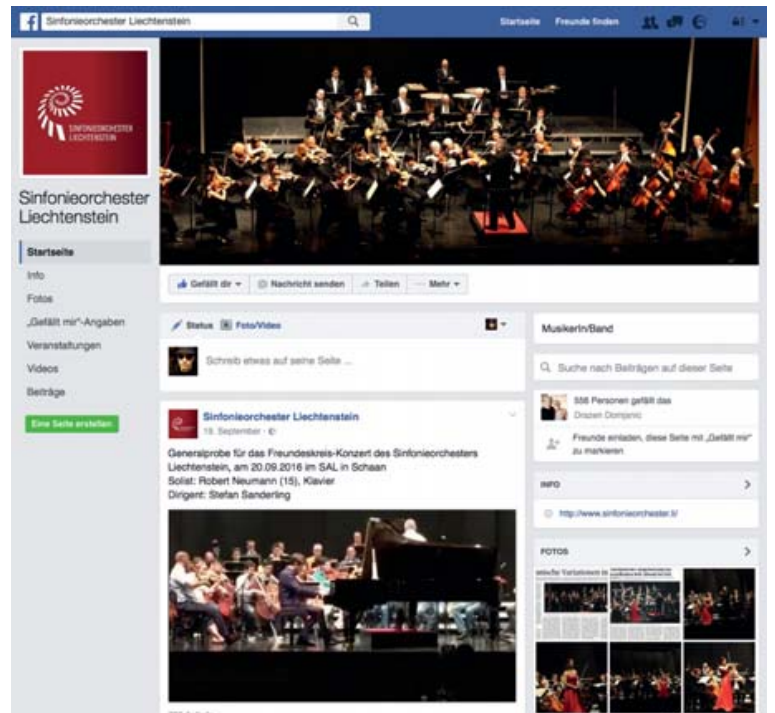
Sinfonieorchester Liechtenstein

Startseite Freunde finden

SINFONIEORCHESTER LIECHTENSTEIN

Sinfonieorchester Liechtenstein

Startseite
Info
Fotos
„Gefällt mir"-Angaben
Veranstaltungen
Videos
Beiträge

Eine Seite erstellen

Gefällt dir
Nachricht senden
Teilen
Mehr

Status
Foto/Video

Schreib etwas auf seine Seite ...

Sinfonieorchester Liechtenstein
19. September ·

Generalprobe für das Freundeskreis-Konzert des Sinfonieorchesters Liechtenstein, am 20.09.2016 im SAL in Schaan
Solist: Robert Neumann (15), Klavier
Dirigent: Stefan Sanderling

MusikerIn/Band

Suche nach Beiträgen auf dieser Seite

558 Personen gefällt das
Drazen Domjanic

Freunde einladen, diese Seite mit „Gefällt mir" zu markieren

INFO

http://www.sinfonieorchester.li/

FOTOS